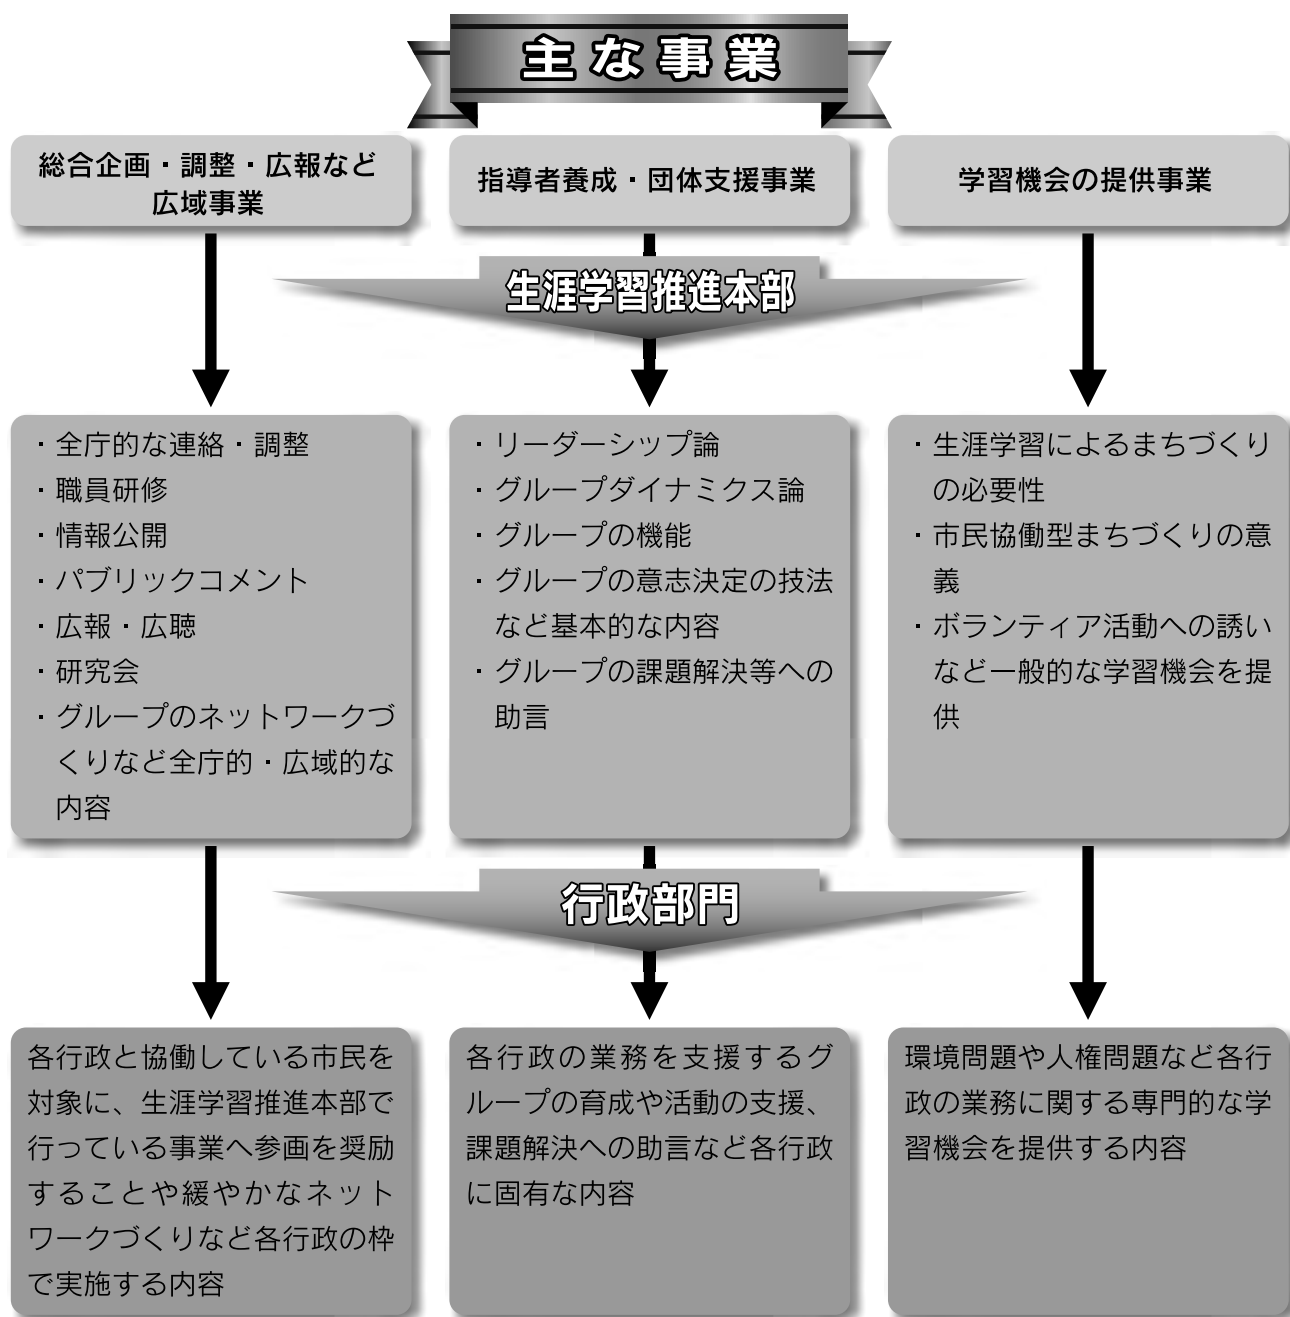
主な事業

総合企画・調整・広報など広域事業

指導者養成・団体支援事業

学習機会の提供事業

生涯学習推進本部

・全庁的な連絡・調整
・職員研修
・情報公開
・パブリックコメント
・広報・広聴
・研究会
・グループのネットワークづくりなど全庁的・広域的な内容

・リーダーシップ論
・グループダイナミクス論
・グループの機能
・グループの意志決定の技法など基本的な内容
・グループの課題解決等への助言

・生涯学習によるまちづくりの必要性
・市民協働型まちづくりの意義
・ボランティア活動への誘いなど一般的な学習機会を提供

行政部門

各行政と協働している市民を対象に、生涯学習推進本部で行っている事業へ参画を奨励することや緩やかなネットワークづくりなど各行政の枠で実施する内容

各行政の業務を支援するグループの育成や活動の支援、課題解決への助言など各行政に固有な内容

環境問題や人権問題など各行政の業務に関する専門的な学習機会を提供する内容